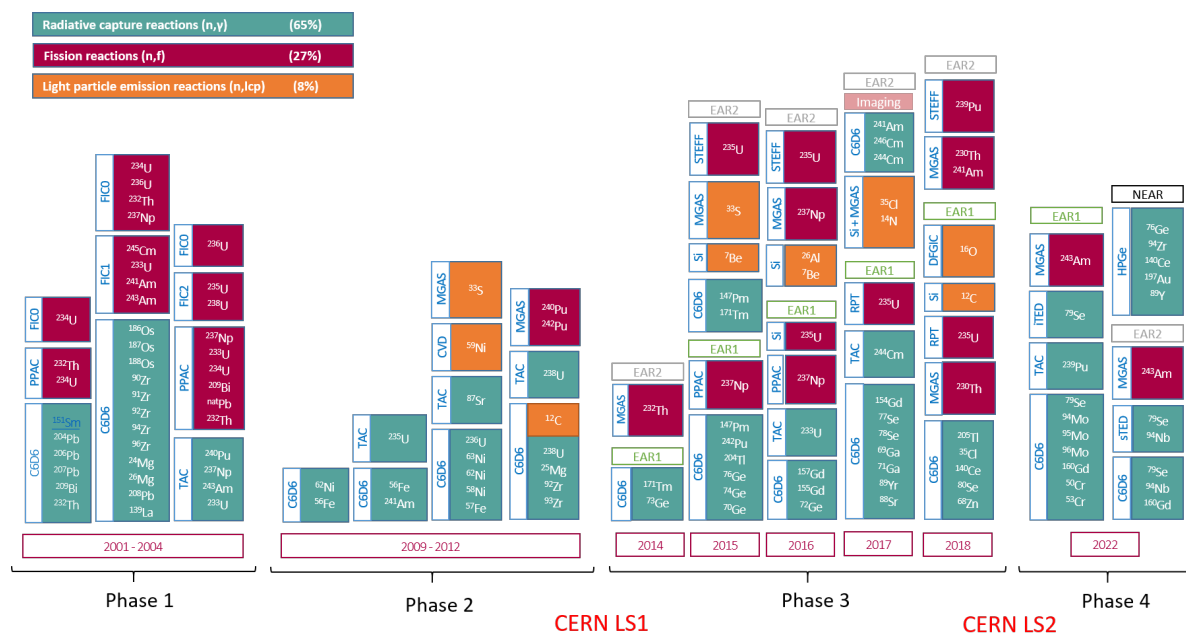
Radiative capture reactions (n,γ) (65%)
Fission reactions (n,f) (27%)
Light particle emission reactions (n,lcp) (8%)

FIC0 $^{234}$U
PPAC $^{232}$Th $^{234}$U
C6D6 $^{151}$Sm $^{204}$Pb $^{206}$Pb $^{207}$Pb $^{209}$Bi $^{232}$Th

FIC0 $^{234}$U $^{236}$U $^{232}$Th $^{237}$Np
FIC1 $^{245}$Cm $^{233}$U $^{241}$Am $^{243}$Am
C6D6 $^{186}$Os $^{187}$Os $^{188}$Os $^{90}$Zr $^{91}$Zr $^{92}$Zr $^{94}$Zr $^{96}$Zr $^{24}$Mg $^{26}$Mg $^{208}$Pb $^{139}$La

FIC0 $^{236}$U
FIC2 $^{235}$U $^{238}$U
PPAC $^{237}$Np $^{233}$U $^{234}$U $^{209}$Bi $^{nat}$Pb $^{232}$Th
TAC $^{240}$Pu $^{237}$Np $^{243}$Am $^{233}$U

2001 - 2004

C6D6 $^{62}$Ni $^{56}$Fe
TAC $^{235}$U
C6D6 $^{56}$Fe $^{241}$Am
MGAS $^{33}$S
CVD $^{59}$Ni
TAC $^{87}$Sr
C6D6 $^{236}$U $^{63}$Ni $^{62}$Ni $^{58}$Ni $^{57}$Fe
MGAS $^{240}$Pu $^{242}$Pu
TAC $^{238}$U
C6D6 $^{12}$C $^{238}$U $^{25}$Mg $^{92}$Zr $^{93}$Zr

2009 - 2012

EAR2
MGAS $^{232}$Th
EAR1
C6D6 $^{171}$Tm $^{73}$Ge

2014

EAR2
STEFF $^{235}$U
MGAS $^{33}$S
Si $^{7}$Be
C6D6 $^{147}$Pm $^{171}$Tm
EAR1
PPAC $^{237}$Np
C6D6 $^{147}$Pm $^{242}$Pu $^{204}$Tl $^{76}$Ge $^{74}$Ge $^{70}$Ge

2015

EAR2
STEFF $^{235}$U
MGAS $^{237}$Np
Si $^{26}$Al $^{7}$Be
EAR1
Si $^{235}$U
PPAC $^{237}$Np
TAC $^{233}$U
C6D6 $^{157}$Gd $^{155}$Gd $^{72}$Ge

2016

EAR2
Imaging
C6D6 $^{241}$Am $^{246}$Cm $^{244}$Cm
Si + MGAS $^{35}$Cl $^{14}$N
EAR1
RPT $^{235}$U
TAC $^{244}$Cm
C6D6 $^{154}$Gd $^{77}$Se $^{78}$Se $^{69}$Ga $^{71}$Ga $^{89}$Yr $^{88}$Sr

2017

EAR2
STEFF $^{239}$Pu
MGAS $^{230}$Th $^{241}$Am
EAR1
DFGIC $^{16}$O
Si $^{12}$C
RPT $^{235}$U
MGAS $^{230}$Th
C6D6 $^{205}$Tl $^{35}$Cl $^{140}$Ce $^{80}$Se $^{68}$Zn

2018

EAR1
MGAS $^{243}$Am
iTED $^{79}$Se
TAC $^{239}$Pu
C6D6 $^{79}$Se $^{94}$Mo $^{95}$Mo $^{96}$Mo $^{160}$Gd $^{50}$Cr $^{53}$Cr
NEAR
HPGe $^{76}$Ge $^{94}$Zr $^{140}$Ce $^{197}$Au $^{89}$Y
EAR2
MGAS $^{243}$Am
sTED $^{79}$Se $^{94}$Nb
C6D6 $^{79}$Se $^{94}$Nb $^{160}$Gd

2022

Phase 1
Phase 2
CERN LS1
Phase 3
CERN LS2
Phase 4